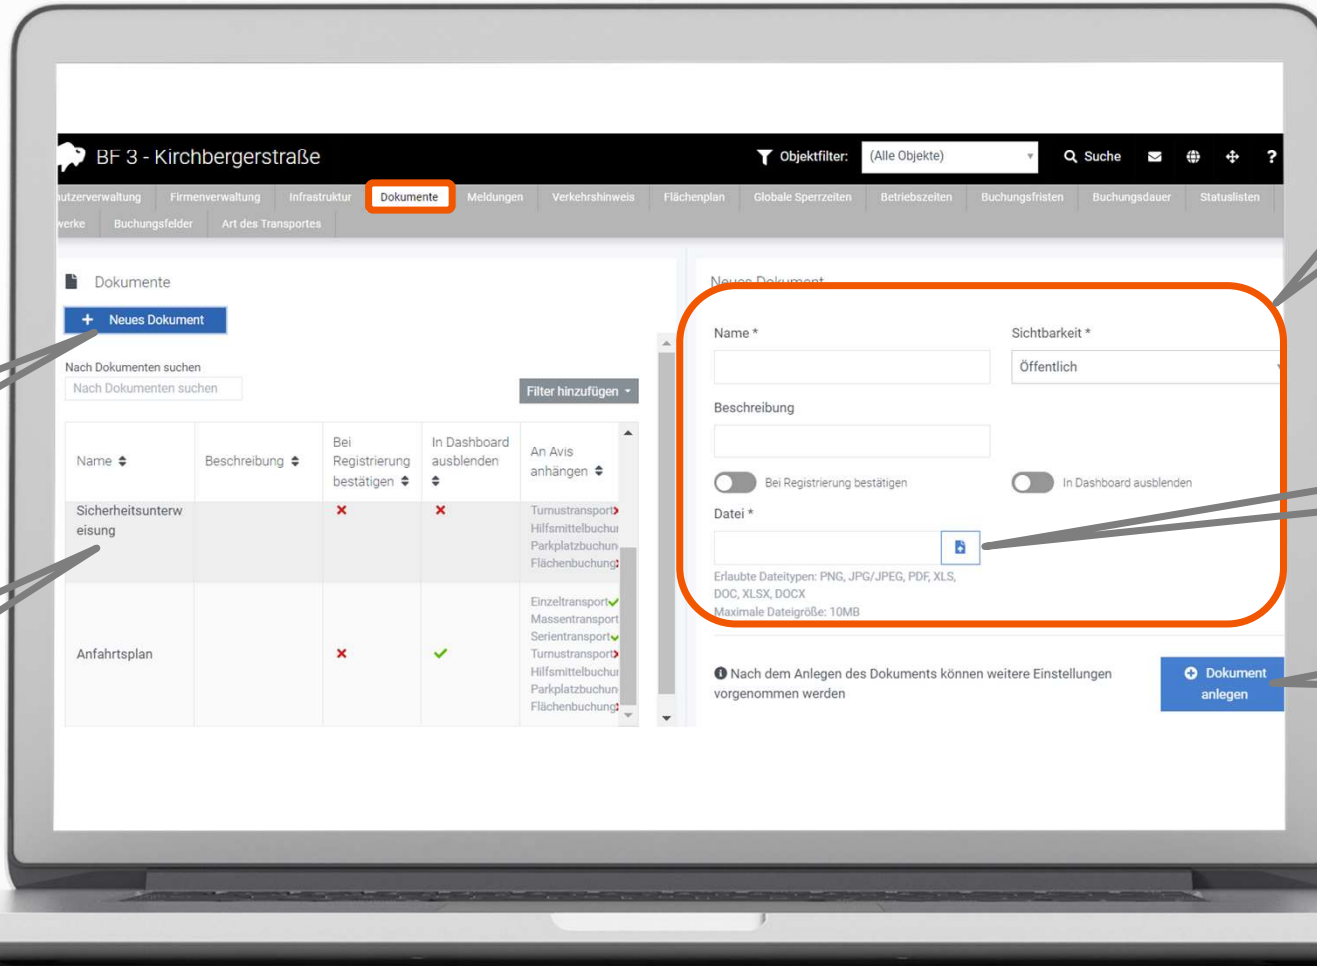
BF 3 - Kirchbergerstraße

Objektfilter: (Alle Objekte) Suche ?

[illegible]tzerverwaltung Firmenverwaltung Infrastruktur Dokumente Meldungen Verkehrshinweis Flächenplan Globale Sperrzeiten Betriebszeiten Buchungsfristen Buchungsdauer Statuslisten
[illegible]werke Buchungsfelder Art des Transportes

Dokumente

+ Neues Dokument

Nach Dokumenten suchen
Nach Dokumenten suchen

Filter hinzufügen

| Name | Beschreibung | Bei Registrierung bestätigen | In Dashboard ausblenden | An Avis anhängen |
|---|---|---|---|---|
| Sicherheitsunterweisung | | ✕ | ✕ | Turnustransport Hilfsmittelbuchu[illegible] Parkplatzbuchun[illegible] Flächenbuchung |
| Anfahrtsplan | | ✕ | ✓ | Einzeltransport Massentransport Serientransport Turnustransport Hilfsmittelbuchu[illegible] Parkplatzbuchun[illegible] Flächenbuchung |

Neues Dokument

Name *

Sichtbarkeit *
Öffentlich

Beschreibung

Bei Registrierung bestätigen

In Dashboard ausblenden

Datei *

Erlaubte Dateitypen: PNG, JPG/JPEG, PDF, XLS, DOC, XLSX, DOCX
Maximale Dateigröße: 10MB

Nach dem Anlegen des Dokuments können weitere Einstellungen vorgenommen werden

Dokument anlegen